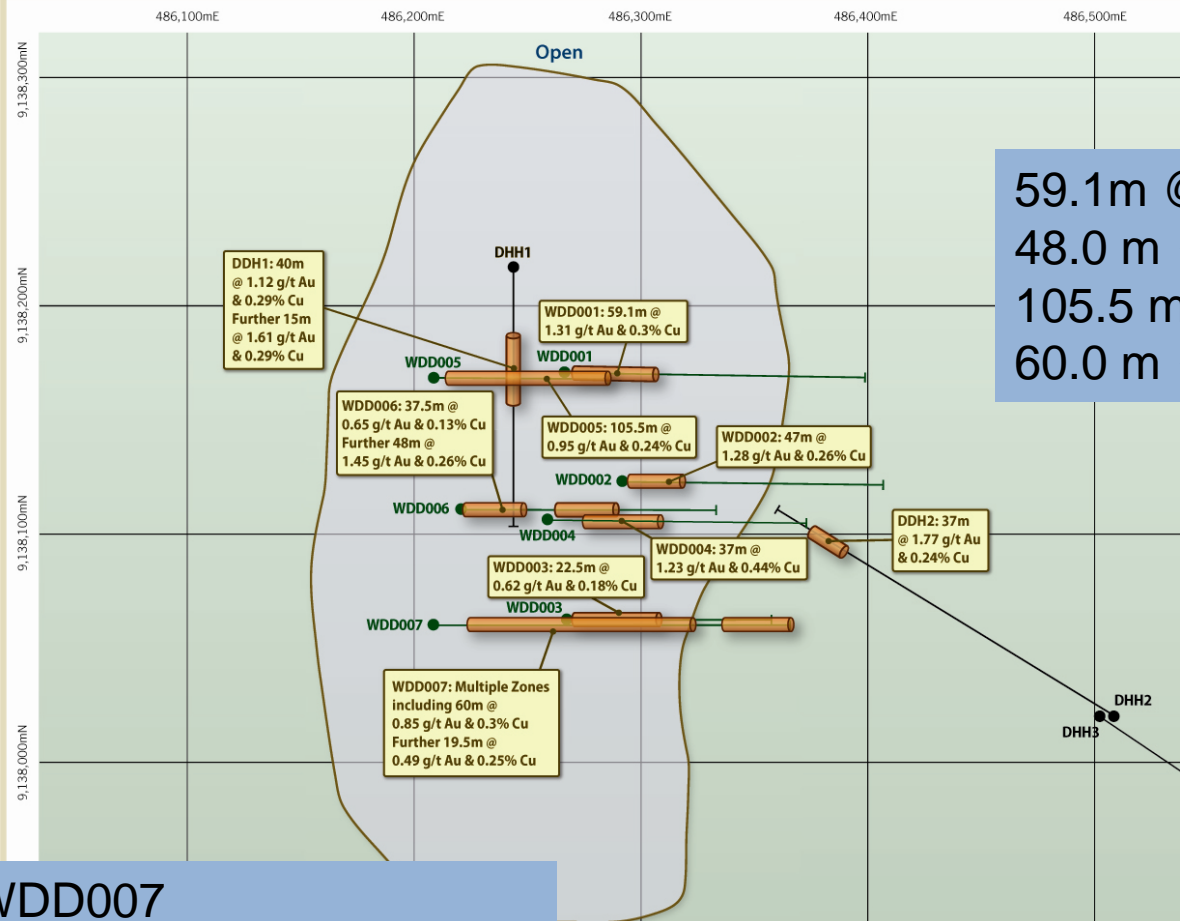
486,100mE
486,200mE
486,300mE
486,400mE
486,500mE

9,138,300mN
9,138,200mN
9,138,100mN
9,138,000mN

Open

DHH1

DDH1: 40m @ 1.12 g/t Au & 0.29% Cu Further 15m @ 1.61 g/t Au & 0.29% Cu

WDD001: 59.1m @ 1.31 g/t Au & 0.3% Cu

WDD001

WDD005

WDD006: 37.5m @ 0.65 g/t Au & 0.13% Cu Further 48m @ 1.45 g/t Au & 0.26% Cu

WDD005: 105.5m @ 0.95 g/t Au & 0.24% Cu

WDD002: 47m @ 1.28 g/t Au & 0.26% Cu

WDD002

WDD006

WDD004

DDH2: 37m @ 1.77 g/t Au & 0.24% Cu

WDD004: 37m @ 1.23 g/t Au & 0.44% Cu

WDD003: 22.5m @ 0.62 g/t Au & 0.18% Cu

WDD003

WDD007

WDD007: Multiple Zones including 60m @ 0.85 g/t Au & 0.3% Cu Further 19.5m @ 0.49 g/t Au & 0.25% Cu

DHH2
DHH3

59.1m @
48.0 m
105.5 m
60.0 m

WDD007